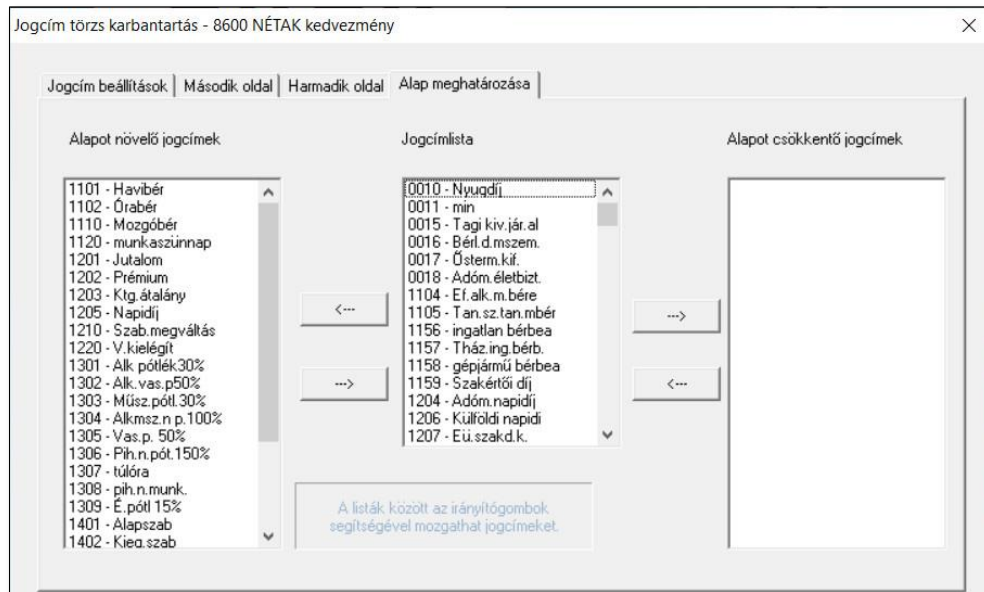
Jogcím törzs karbantartás - 8600 NÉTAK kedvezmény

×

Jogcím beállítások | Második oldal | Harmadik oldal | Alap meghatározása

Alapot növelő jogcímek

1101 - Havibér
1102 - Órabér
1110 - Mozgóbér
1120 - munkaszünnap
1201 - Jutalom
1202 - Prémium
1203 - Ktg.átalány
1205 - Napidíj
1210 - Szab.megváltás
1220 - V.kielégít
1301 - Alk pótlék30%
1302 - Alk.vas.p50%
1303 - Műsz.pótl.30%
1304 - Alkmsz.n p.100%
1305 - Vas.p. 50%
1306 - Pih.n.pót.150%
1307 - túlóra
1308 - pih.n.munk.
1309 - É.pótl 15%
1401 - Alapszab
1402 - Kieg.szab

<---

--->

Jogcímlista

0010 - Nyugdíj
0011 - min
0015 - Tagi kiv.jár.al
0016 - Bérl.d.mszem.
0017 - Őszterm.kif.
0018 - Adóm.életbizt.
1104 - Ef.alk.m.bére
1105 - Tan.sz.tan.mbér
1156 - ingatlan bérbea
1157 - Tház.ing.bérb.
1158 - gépjármű bérbea
1159 - Szakértői díj
1204 - Adóm.napidíj
1206 - Külföldi napidí
1207 - Eü.szakd.k.

A listák között az irányítógombok segítségével mozgathat jogcímeket.

--->

<---

Alapot csökkentő jogcímek